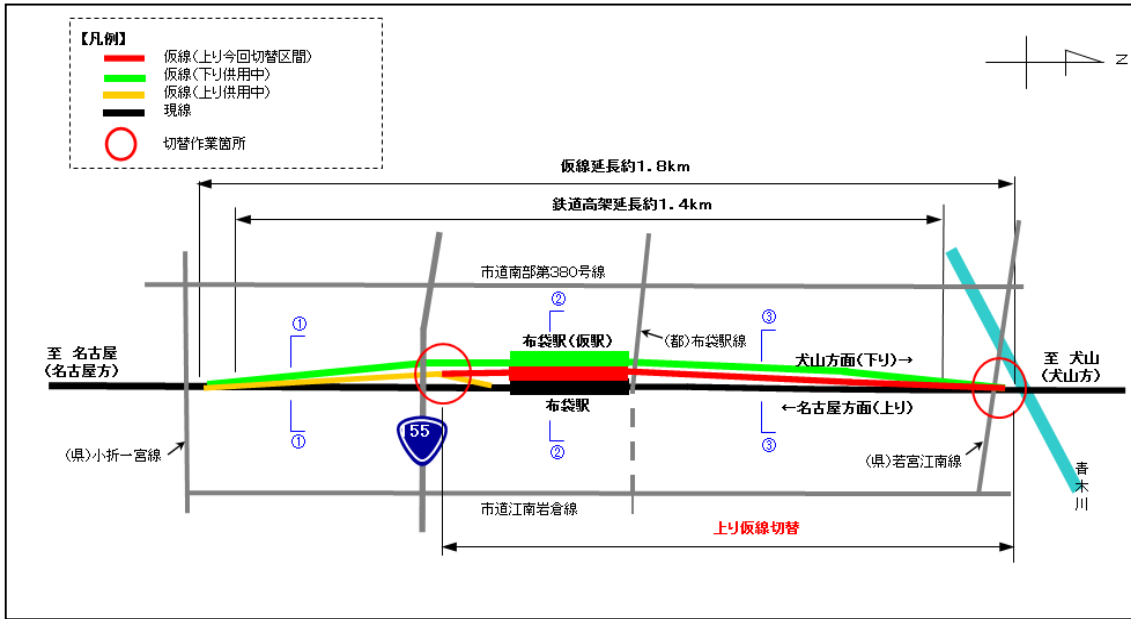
【凡例】
仮線(上り今回切替区間)
仮線(下り供用中)
仮線(上り供用中)
現線
切替作業箇所

N

仮線延長約1.8km
鉄道高架延長約1.4km

市道南部第380号線

①
①
②
布袋駅(仮駅)
布袋駅
②
(都)布袋駅線
③
③
犬山方面(下り)→
←名古屋方面(上り)

至 名古屋
(名古屋方)

至 犬山
(犬山方)

(県)小折一宮線
55
(県)若宮江南線
青木川

市道江南岩倉線

上り仮線切替